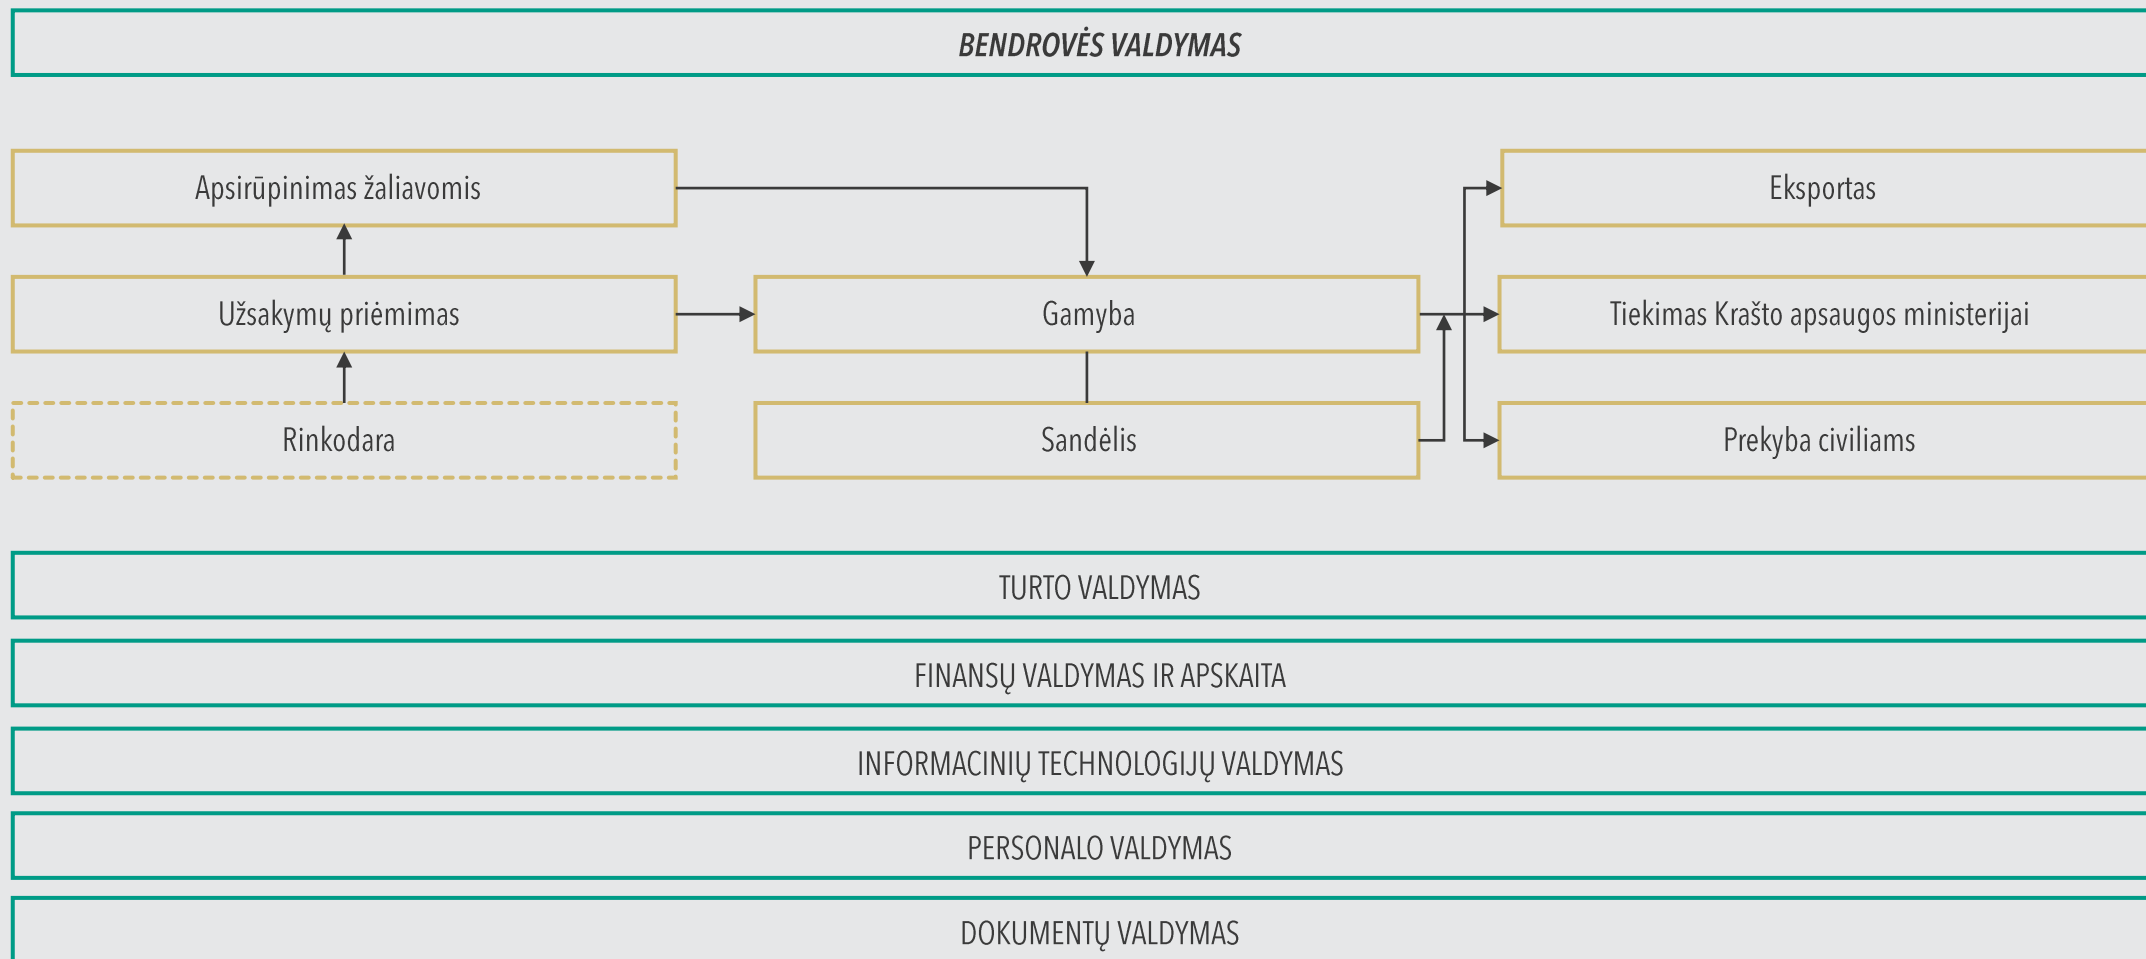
BENDROVĖS VALDYMAS

Apsirūpinimas žaliavomis

Užsakymų priėmimas

Rinkodara

Gamyba

Sandėlis

Eksportas

Tiekimas Krašto apsaugos ministerijai

Prekyba civiliams

TURTO VALDYMAS

FINANSŲ VALDYMAS IR APSKAITA

INFORMACINIŲ TECHNOLOGIJŲ VALDYMAS

PERSONALO VALDYMAS

DOKUMENTŲ VALDYMAS